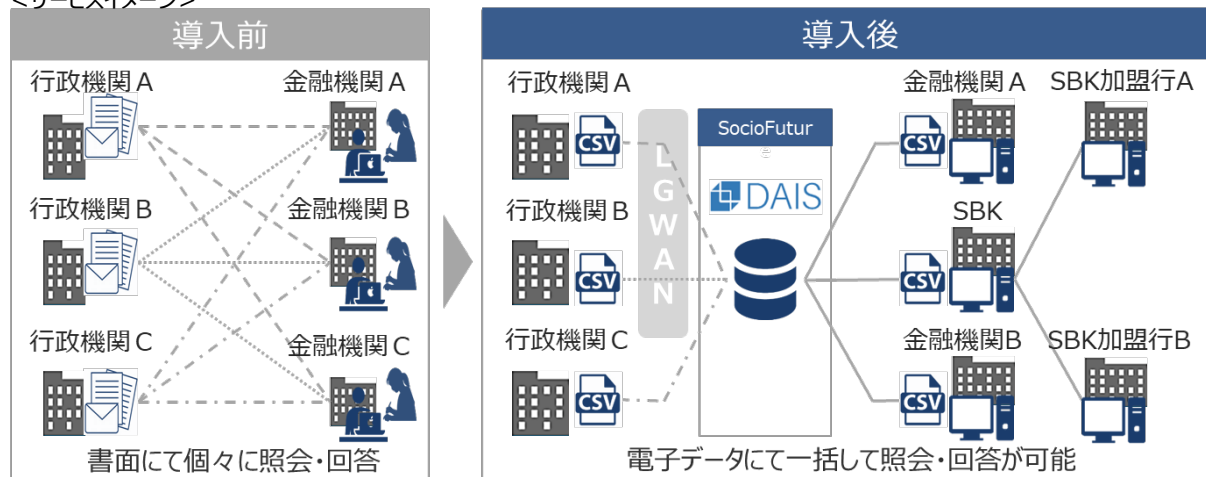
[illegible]

導入前

行政機関 A
金融機関 A
行政機関 B
金融機関 B
行政機関 C
金融機関 C

書面にて個々に照会・回答

導入後

行政機関 A
CSV
行政機関 B
CSV
行政機関 C
CSV

L
G
W
A
N

SocioFutur
DAIS

金融機関 A
CSV
SBK加盟行A
SBK
CSV
金融機関B
CSV
SBK加盟行B

電子データにて一括して照会・回答が可能